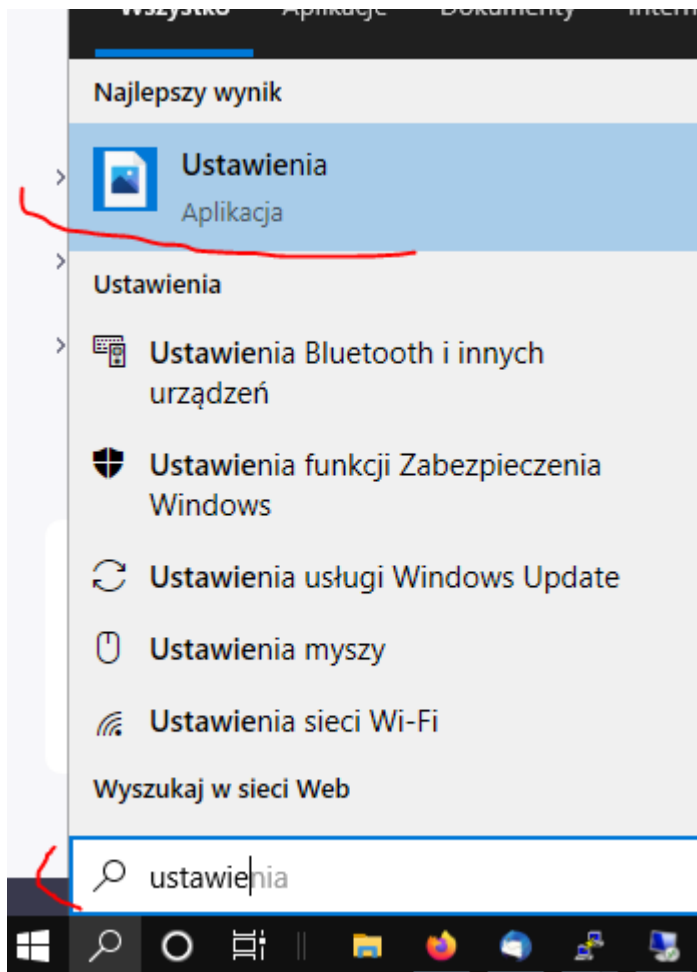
Wszystko Aplikacje Dokumenty Intern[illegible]

Najlepszy wynik

Ustawienia
Aplikacja

Ustawienia

Ustawienia Bluetooth i innych urządzeń

Ustawienia funkcji Zabezpieczenia Windows

Ustawienia usługi Windows Update

Ustawienia myszy

Ustawienia sieci Wi-Fi

Wyszukaj w sieci Web

ustawienia